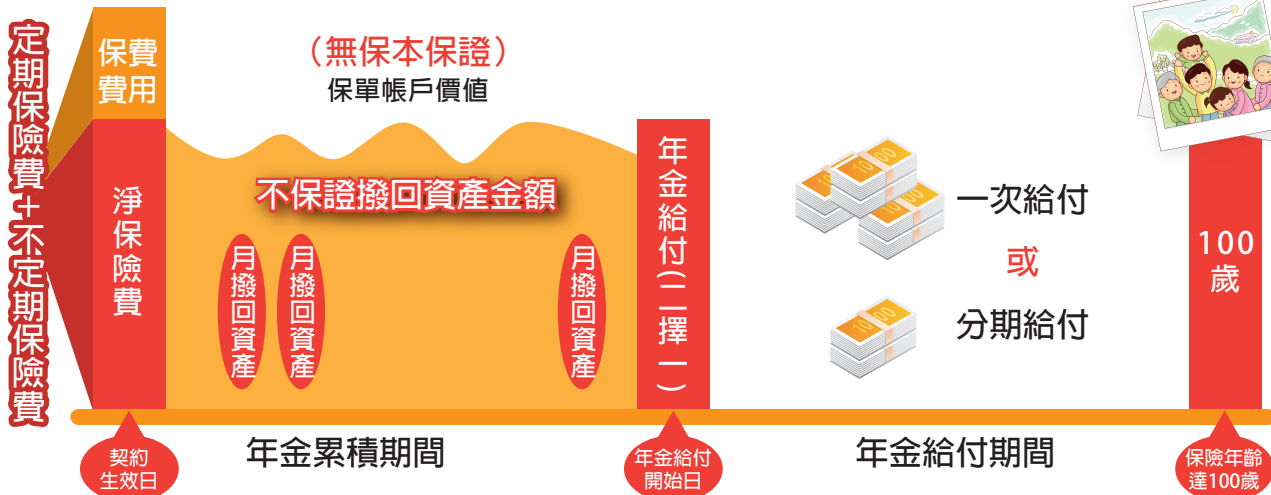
定期保險費+不定期保險費

保費費用

淨保險費

（無保本保證）
保單帳戶價值

不保證撥回資產金額

月撥回資產

月撥回資產

月撥回資產

年金給付（二擇一）

一次給付
或
分期給付

100歲

契約生效日

年金累積期間

年金給付開始日

年金給付期間

保險年齡達100歲